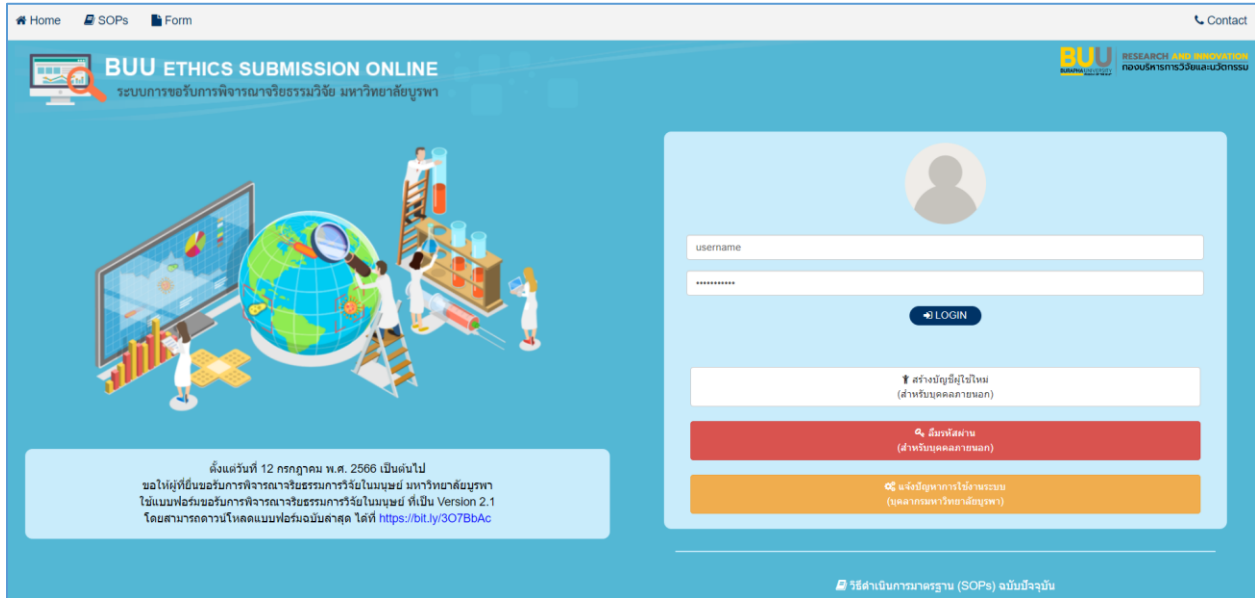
Home SOPs Form Contact

BUU ETHICS SUBMISSION ONLINE
ระบบการขอรับการพิจารณาจริยธรรมวิจัย มหาวิทยาลัยบูรพา

BUU RESEARCH AND INNOVATION
กองบริหารการวิจัยและนวัตกรรม

username
•••••••••••
LOGIN

สร้างบัญชีผู้ใช้ใหม่
(สำหรับบุคคลภายนอก)

ลืมรหัสผ่าน
(สำหรับบุคคลภายนอก)

แจ้งปัญหาการใช้งานระบบ
(บุคลากรมหาวิทยาลัยบูรพา)

ตั้งแต่วันที่ 12 กรกฎาคม พ.ศ. 2566 เป็นต้นไป
ขอให้ผู้ที่ยื่นขอรับการพิจารณาจริยธรรมการวิจัยในมนุษย์ มหาวิทยาลัยบูรพา
ใช้แบบฟอร์มขอรับการพิจารณาจริยธรรมการวิจัยในมนุษย์ ที่เป็น Version 2.1
โดยสามารถดาวน์โหลดแบบฟอร์มฉบับล่าสุด ได้ที่ https://bit.ly/3O7BbAc

วิธีดำเนินการมาตรฐาน (SOPs) ฉบับปัจจุบัน